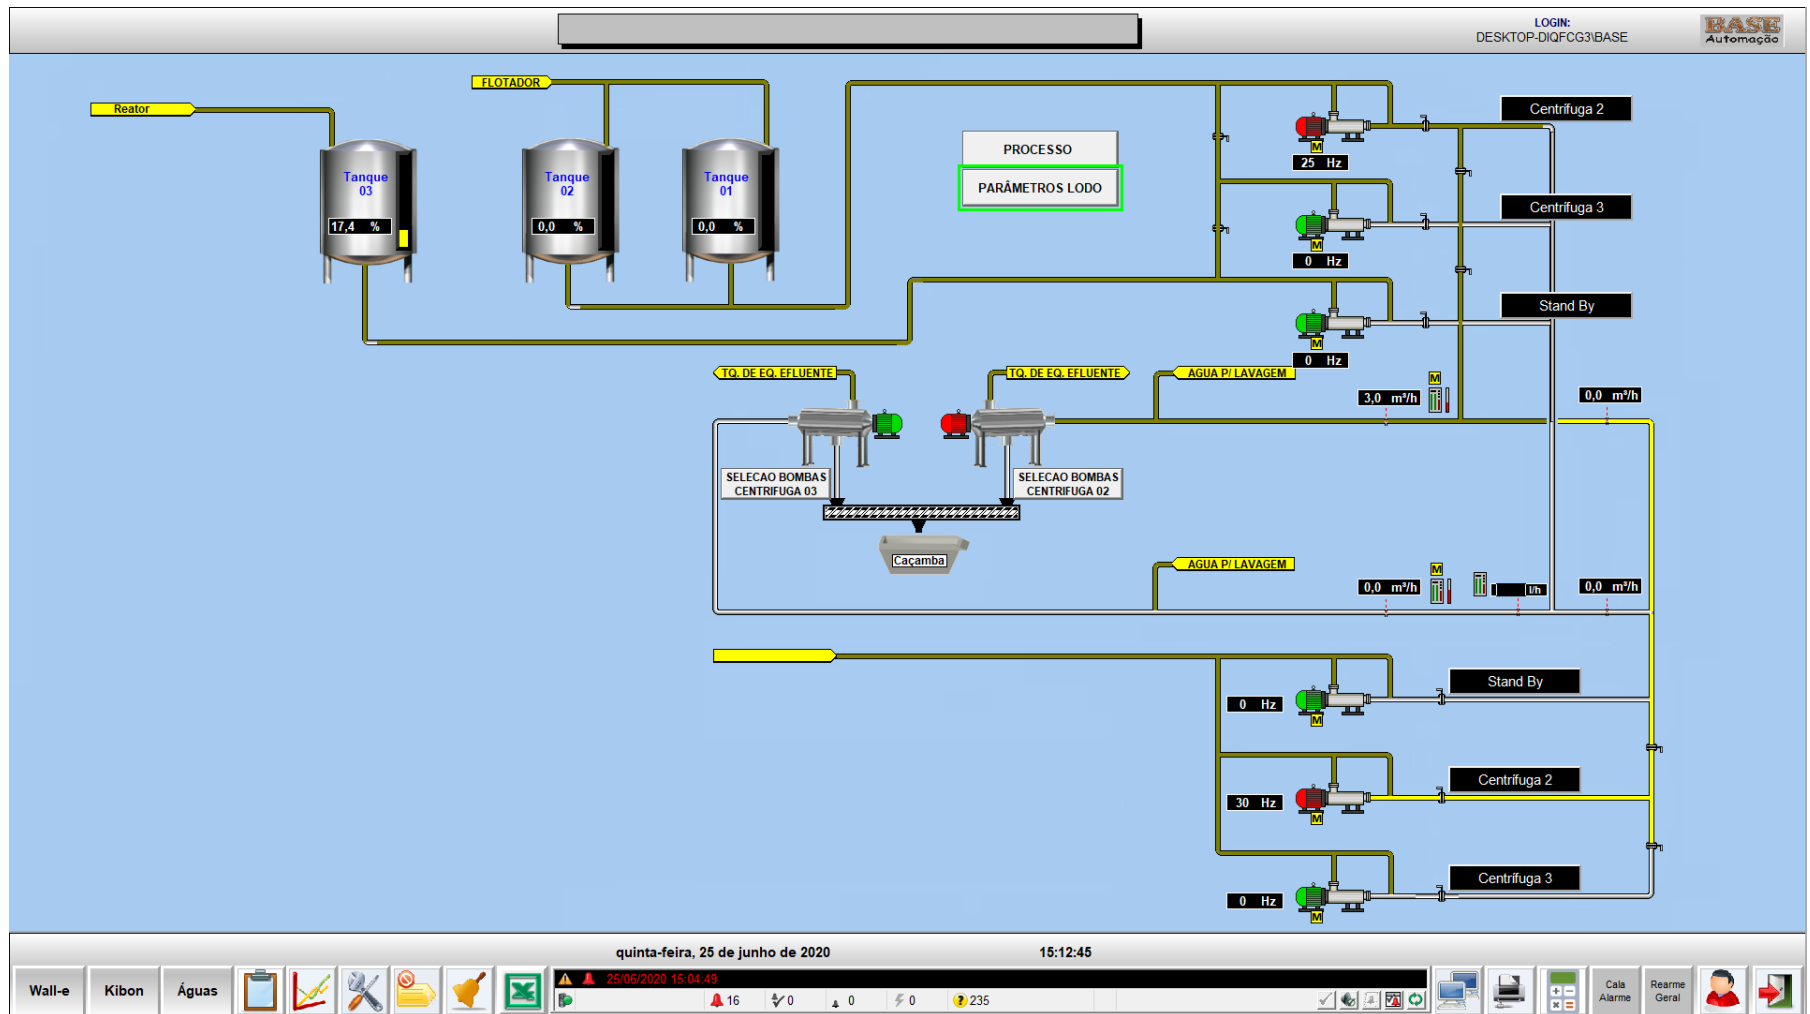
LOGIN:
DESKTOP-DIQFCG3\BASE

BASE
Automação

Reator

FLOTADOR

Tanque 03
17,4 %

Tanque 02
0,0 %

Tanque 01
0,0 %

PROCESSO

PARÂMETROS LODO

Centrifuga 2
M
25 Hz

Centrifuga 3
M
0 Hz

Stand By
M
0 Hz

TQ. DE EQ. EFLUENTE

TQ. DE EQ. EFLUENTE

AGUA P/ LAVAGEM

3,0 m³/h
M

0,0 m³/h

SELECAO BOMBAS CENTRIFUGA 03

SELECAO BOMBAS CENTRIFUGA 02

Caçamba

AGUA P/ LAVAGEM

0,0 m³/h
M
l/h

0,0 m³/h

Stand By
0 Hz
M

Centrifuga 2
30 Hz
M

Centrifuga 3
0 Hz
M

quinta-feira, 25 de junho de 2020

15:12:45

Wall-e

Kibon

Águas

25/06/2020 15:04:49

16

0

0

0

235

Cala Alarme

Rearme Geral